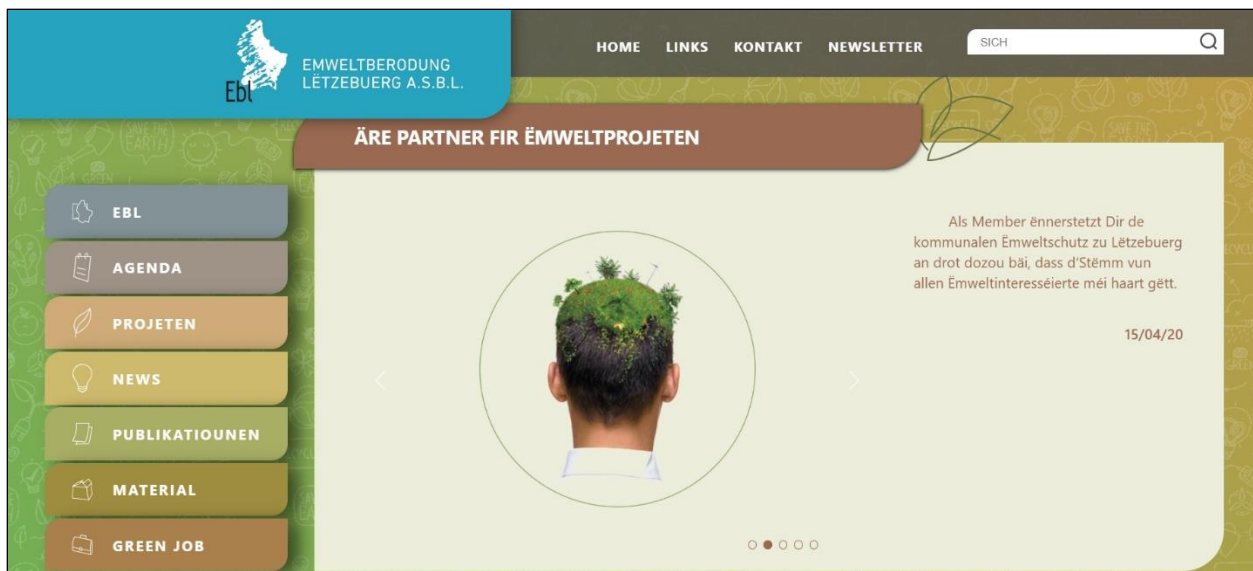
Ebl EMWELTBERODUNG LËTZEBUERG A.S.B.L.

HOME LINKS KONTAKT NEWSLETTER

SICH

ÄRE PARTNER FIR ËMWELTPROJETEN

EBL

AGENDA

PROJETEN

NEWS

PUBLIKATIOUNEN

MATERIAL

GREEN JOB

Als Member ënnerstetzt Dir de kommunalen Ëmweltschutz zu Lëtzebuerg an drot dozou bäi, dass d'Stëmm vun allen Ëmweltinteresséierte méi haart gëtt.

15/04/20